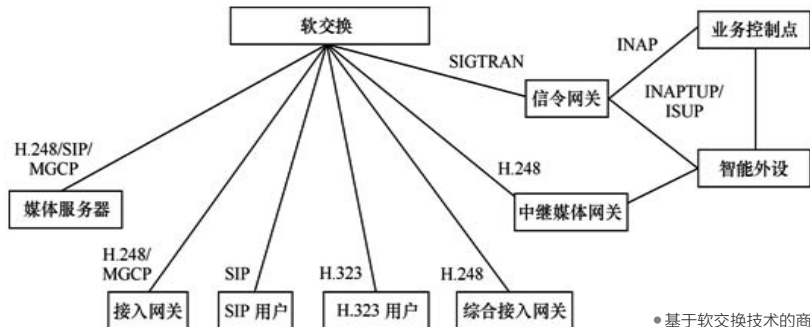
软交换

SIGTRAN

INAP

业务控制点

信令网关

INAPTUP/
ISUP

H.248/SIP/
MGCP

H.248

智能外设

媒体服务器

中继媒体网关

H.248/
MGCP

SIP

H.323

H.248

接入网关

SIP 用户

H.323 用户

综合接入网关

● 基于软交换技术的商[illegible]